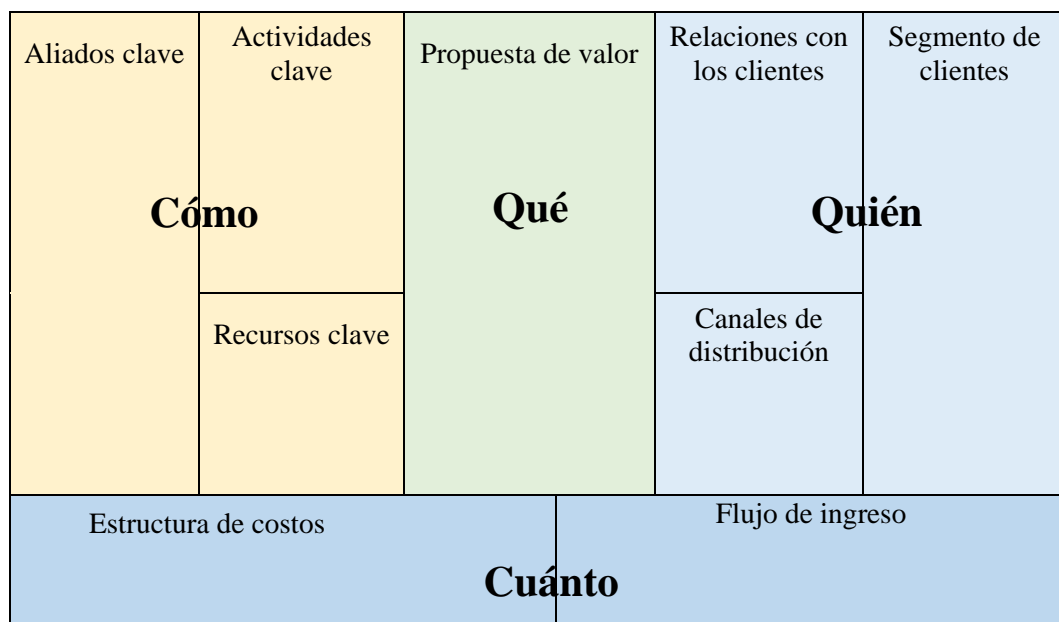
Aliados clave

Actividades clave

Propuesta de valor

Relaciones con los clientes

Segmento de clientes

Cómo

Qué

Quién

Recursos clave

Canales de distribución

Estructura de costos

Flujo de ingreso

Cuánto